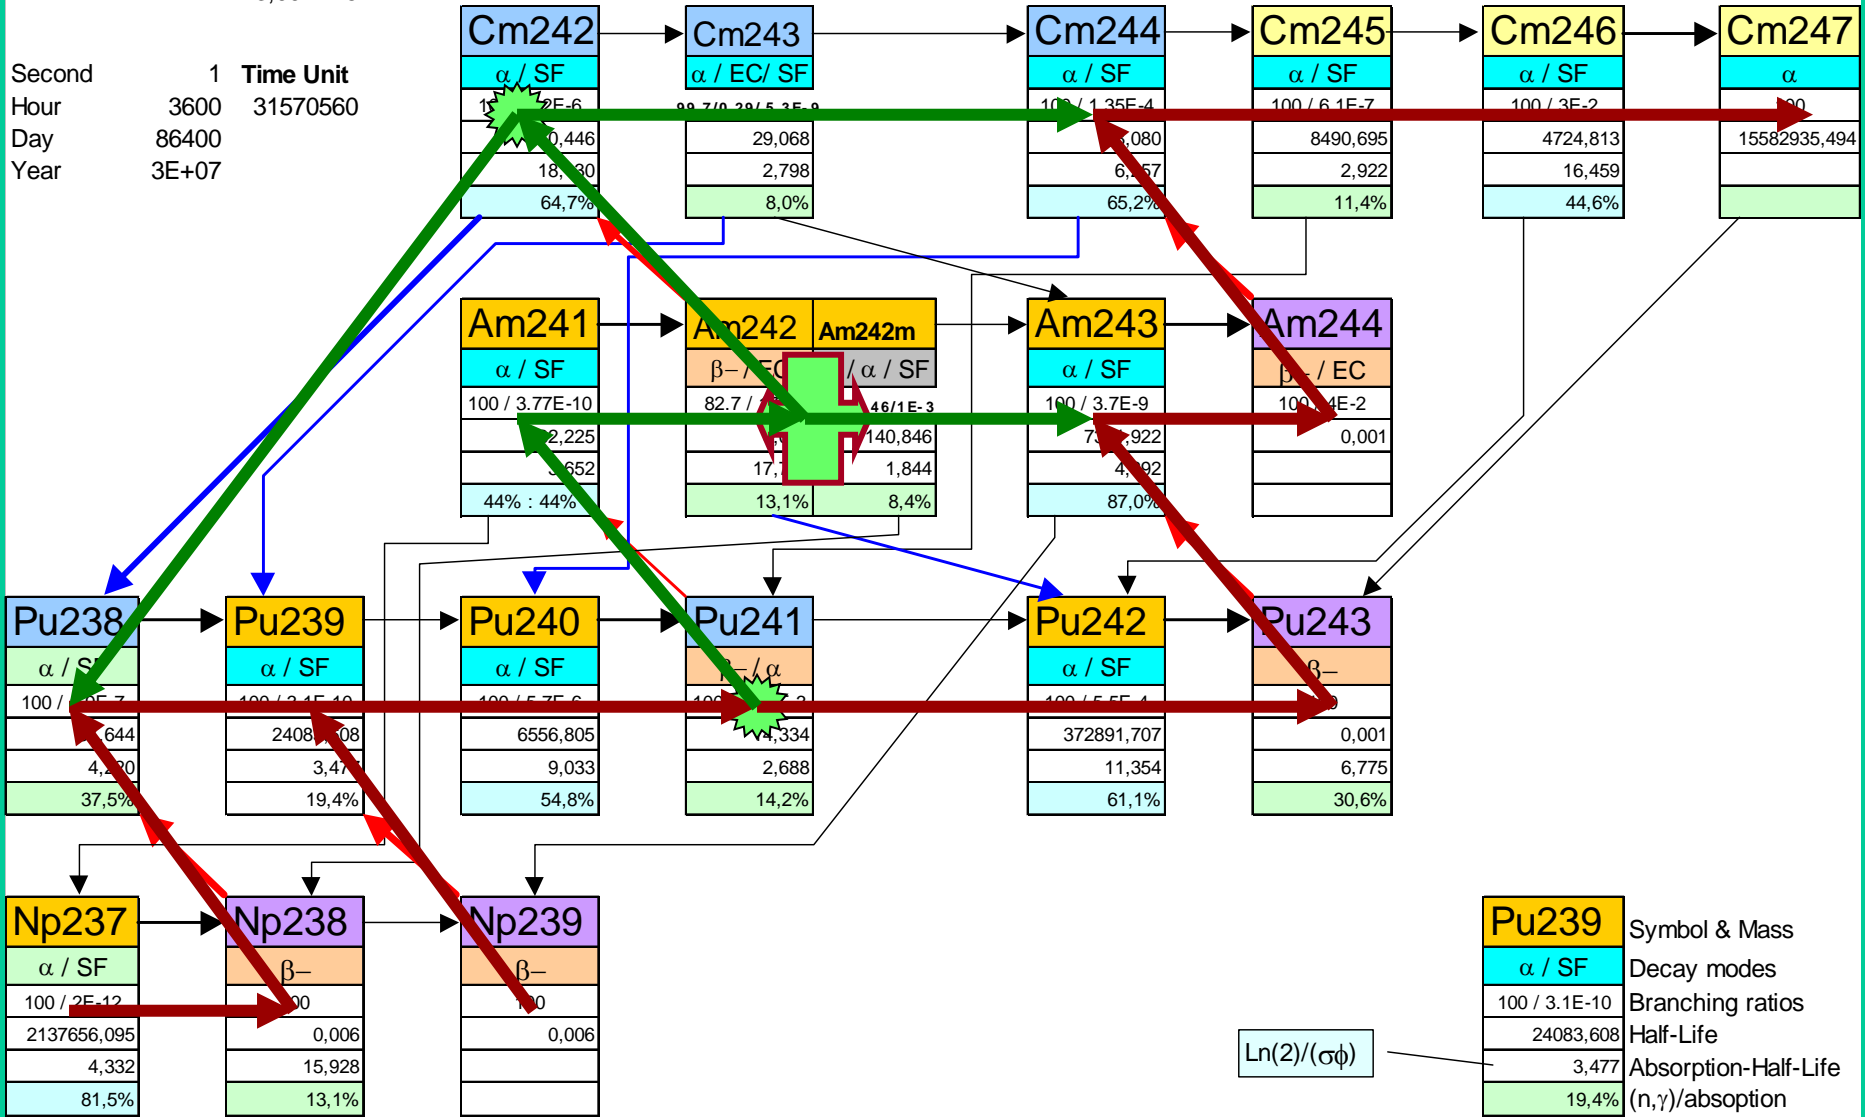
| | | |
|---|---|---|
| Second | 1 | Time Unit |
| Hour | 3600 | 31570560 |
| Day | 86400 | |
| Year | 3E+07 | |

Cm242
α / SF
1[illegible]2E-6
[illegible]0,446
18,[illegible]30
64,7%

Cm243
α / EC/ SF
99.7/0.29/5.3E-9
29,068
2,798
8,0%

Cm244
α / SF
10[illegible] / 1.35E-4
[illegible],080
6,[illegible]57
65,2%

Cm245
α / SF
100 / 6.1E-7
8490,695
2,922
11,4%

Cm246
α / SF
100 / 3E-2
4724,813
16,459
44,6%

Cm247
α
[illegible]00
15582935,494

Am241
α / SF
100 / 3.77E-10
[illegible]2,225
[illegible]652
44% : 44%

Am242
β– / EC
82.7 / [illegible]
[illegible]
17,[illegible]
13,1%

Am242m
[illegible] / α / SF
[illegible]46/1E-3
140,846
1,844
8,4%

Am243
α / SF
100 / 3.7E-9
7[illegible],922
4,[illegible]92
87,0%

Am244
β– / EC
10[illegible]4E-2
0,001

Pu238
α / S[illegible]
100 / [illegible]E-7
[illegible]644
4,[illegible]20
37,5%

Pu239
α / SF
100 / 3.1E-10
2408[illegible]08
3,47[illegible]
19,4%

Pu240
α / SF
100 / 5.7E-6
6556,805
9,033
54,8%

Pu241
β– / α
100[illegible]E-3
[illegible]4,334
2,688
14,2%

Pu242
α / SF
100 / 5.5E-4
372891,707
11,354
61,1%

Pu243
β–
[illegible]0
0,001
6,775
30,6%

Np237
α / SF
100 / 2E-12
2137656,095
4,332
81,5%

Np238
β–
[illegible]00
0,006
15,928
13,1%

Np239
β–
1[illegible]0
0,006

Ln(2)/(σϕ)

Pu239 Symbol & Mass
α / SF Decay modes
100 / 3.1E-10 Branching ratios
24083,608 Half-Life
3,477 Absorption-Half-Life
19,4% (n,γ)/absoption